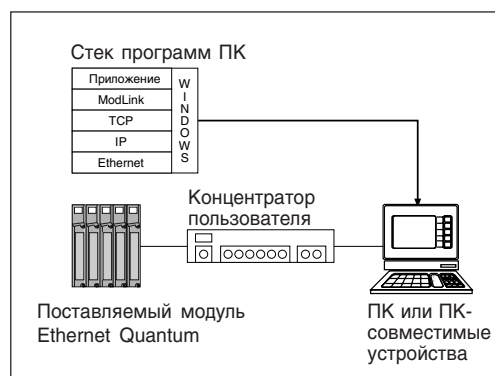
Стек программ ПК

| Приложение | W I N D O W S |
|---|---|
| ModLink | |
| TCP | |
| IP | |
| Ethernet | |

Концентратор пользователя

Поставляемый модуль Ethernet Quantum

ПК или ПК-совместимые устройства